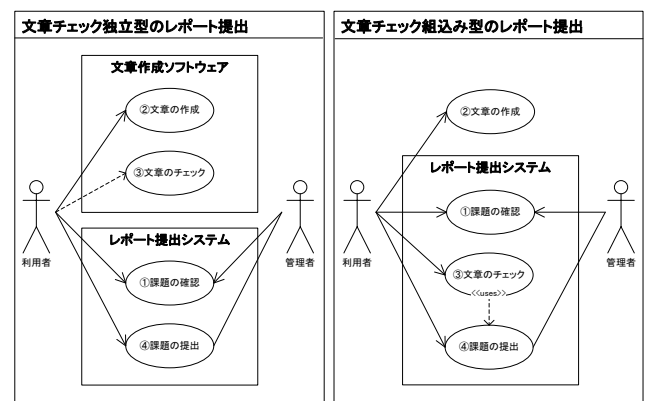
文章チェック独立型のレポート提出

文章作成ソフトウェア

②文章の作成

③文章のチェック

利用者

管理者

レポート提出システム

①課題の確認

④課題の提出

文章チェック組込み型のレポート提出

②文章の作成

レポート提出システム

①課題の確認

利用者

管理者

③文章のチェック

<<uses>>

④課題の提出